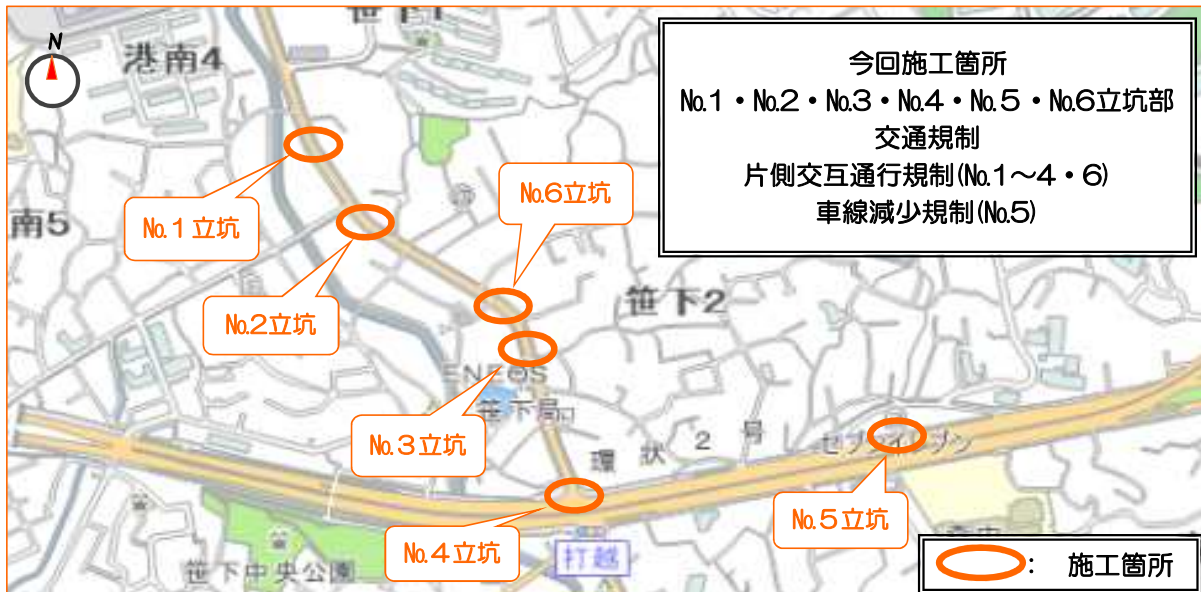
N

港南4

南5

笹下1

今回施工箇所
No.1・No.2・No.3・No.4・No.5・No.6立坑部
交通規制
片側交互通行規制(No.1～4・6)
車線減少規制(No.5)

No.1立坑

No.2立坑

No.6立坑

笹下2

ENEOS

笹下局

No.3立坑

環状2号

セブンイレブン

No.5立坑

No.4立坑

打越

笹下中央公園

：施工箇所